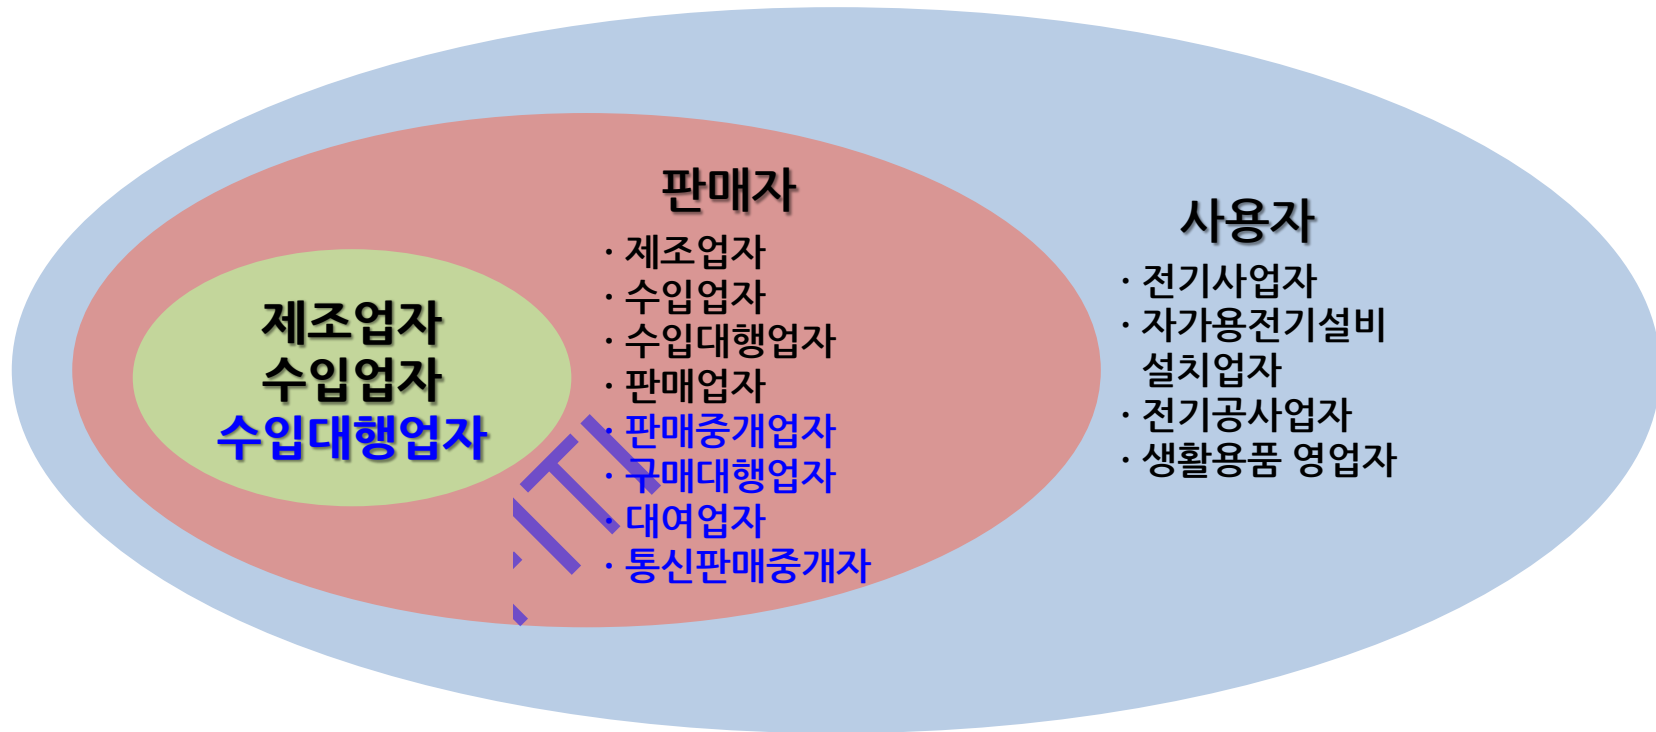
제조업자
수입업자
수입대행업자

판매자
· 제조업자
· 수입업자
· 수입대행업자
· 판매업자
· 판매중개업자
· 구매대행업자
· 대여업자
· 통신판매중개자

사용자
· 전기사업자
· 자가용전기설비 설치업자
· 전기공사업자
· 생활용품 영업자